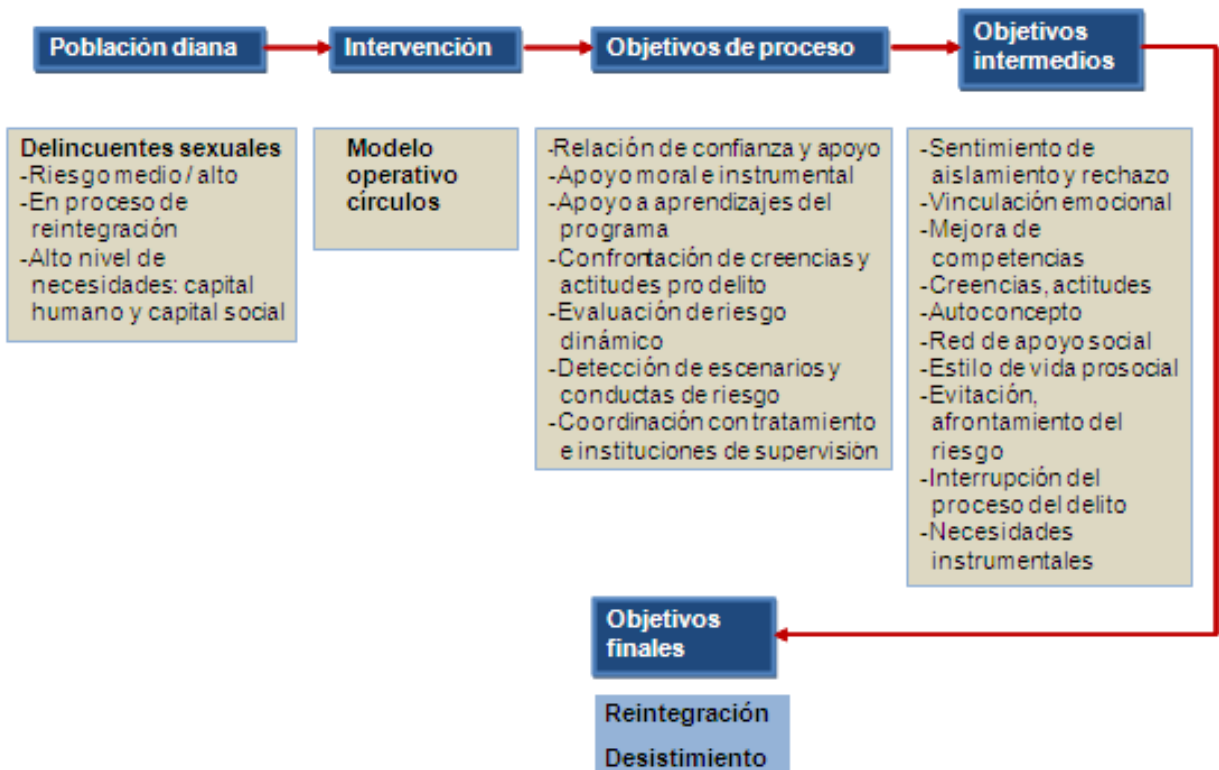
Población diana

Intervención

Objetivos de proceso

Objetivos intermedios

Delincuentes sexuales
-Riesgo medio / alto
-En proceso de reintegración
-Alto nivel de necesidades: capital humano y capital social

Modelo operativo círculos

-Relación de confianza y apoyo
-Apoyo moral e instrumental
-Apoyo a aprendizajes del programa
-Confrontación de creencias y actitudes pro delito
-Evaluación de riesgo dinámico
-Detección de escenarios y conductas de riesgo
-Coordinación con tratamiento e instituciones de supervisión

-Sentimiento de aislamiento y rechazo
-Vinculación emocional
-Mejora de competencias
-Creencias, actitudes
-Autoconcepto
-Red de apoyo social
-Estilo de vida prosocial
-Evitación, afrontamiento del riesgo
-Interrupción del proceso del delito
-Necesidades instrumentales

Objetivos finales

Reintegración
Desistimiento